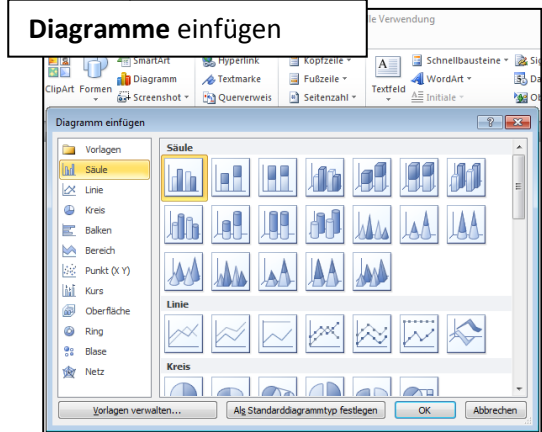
**Diagramme** einfügen

le Verwendung

SmartArt
Diagramm
Screenshot
ClipArt Formen
Hyperlink
Textmarke
Querverweis
Kopfzeile
Fußzeile
Seitenzahl
Textfeld
Schnellbausteine
WordArt
Initiale

Diagramm einfügen

Vorlagen
Säule
Linie
Kreis
Balken
Bereich
Punkt (X Y)
Kurs
Oberfläche
Ring
Blase
Netz

Säule

Linie

Kreis

Vorlagen verwalten...
Als Standarddiagrammtyp festlegen
OK
Abbrechen